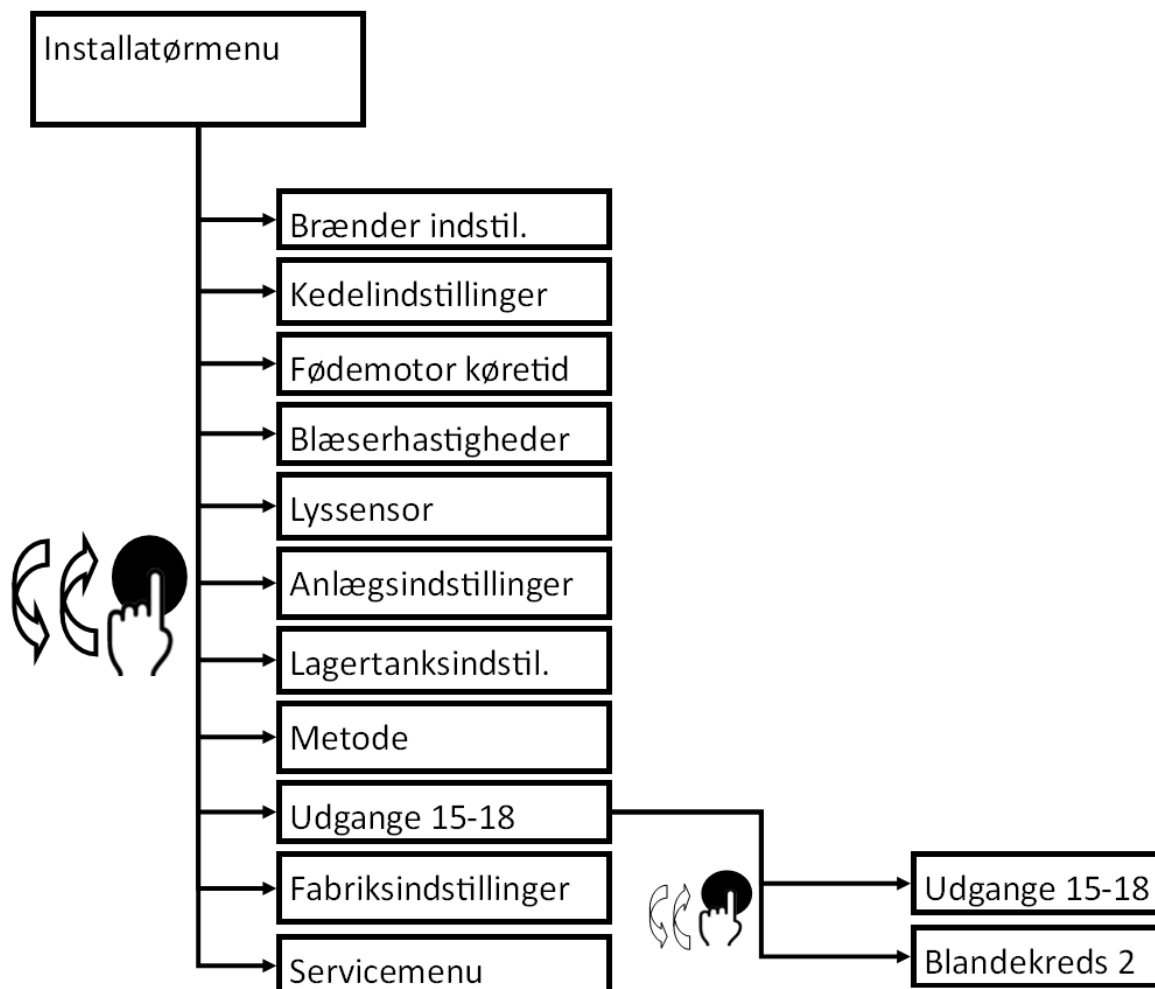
Installatørmenu

Brænder indstil.

Kedelindstillinger

Fødemotor køretid

Blæserhastigheder

Lyssensor

Anlægsindstillinger

Lagertanksindstil.

Metode

Udgange 15-18

Fabriksindstillinger

Servicemenu

Udgange 15-18

Blandekreds 2